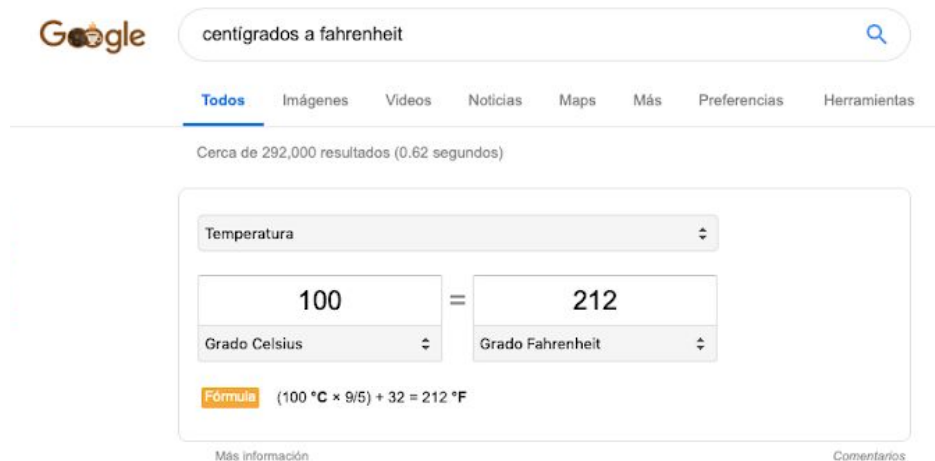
Google

centígrados a fahrenheit

Todos Imágenes Videos Noticias Maps Más Preferencias Herramientas

Cerca de 292,000 resultados (0.62 segundos)

Temperatura

100 = 212

Grado Celsius

Grado Fahrenheit

Fórmula (100 °C × 9/5) + 32 = 212 °F

Más información

Comentarios